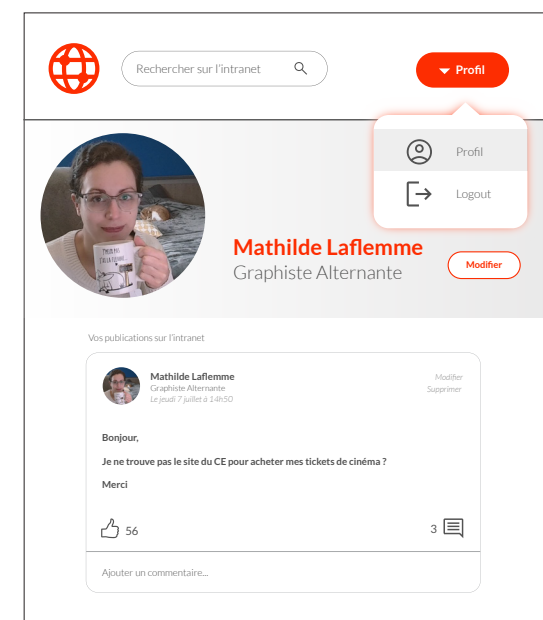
Rechercher sur l'intranet

Profil

Profil

Logout

Mathilde Laflemme
Graphiste Alternante

Modifier

Vos publications sur l'intranet

Mathilde Laflemme
Graphiste Alternante
Le jeudi 7 juillet à 14h50

Modifier
Supprimer

Bonjour,

Je ne trouve pas le site du CE pour acheter mes tickets de cinéma ?

Merci

56

3

Ajouter un commentaire...